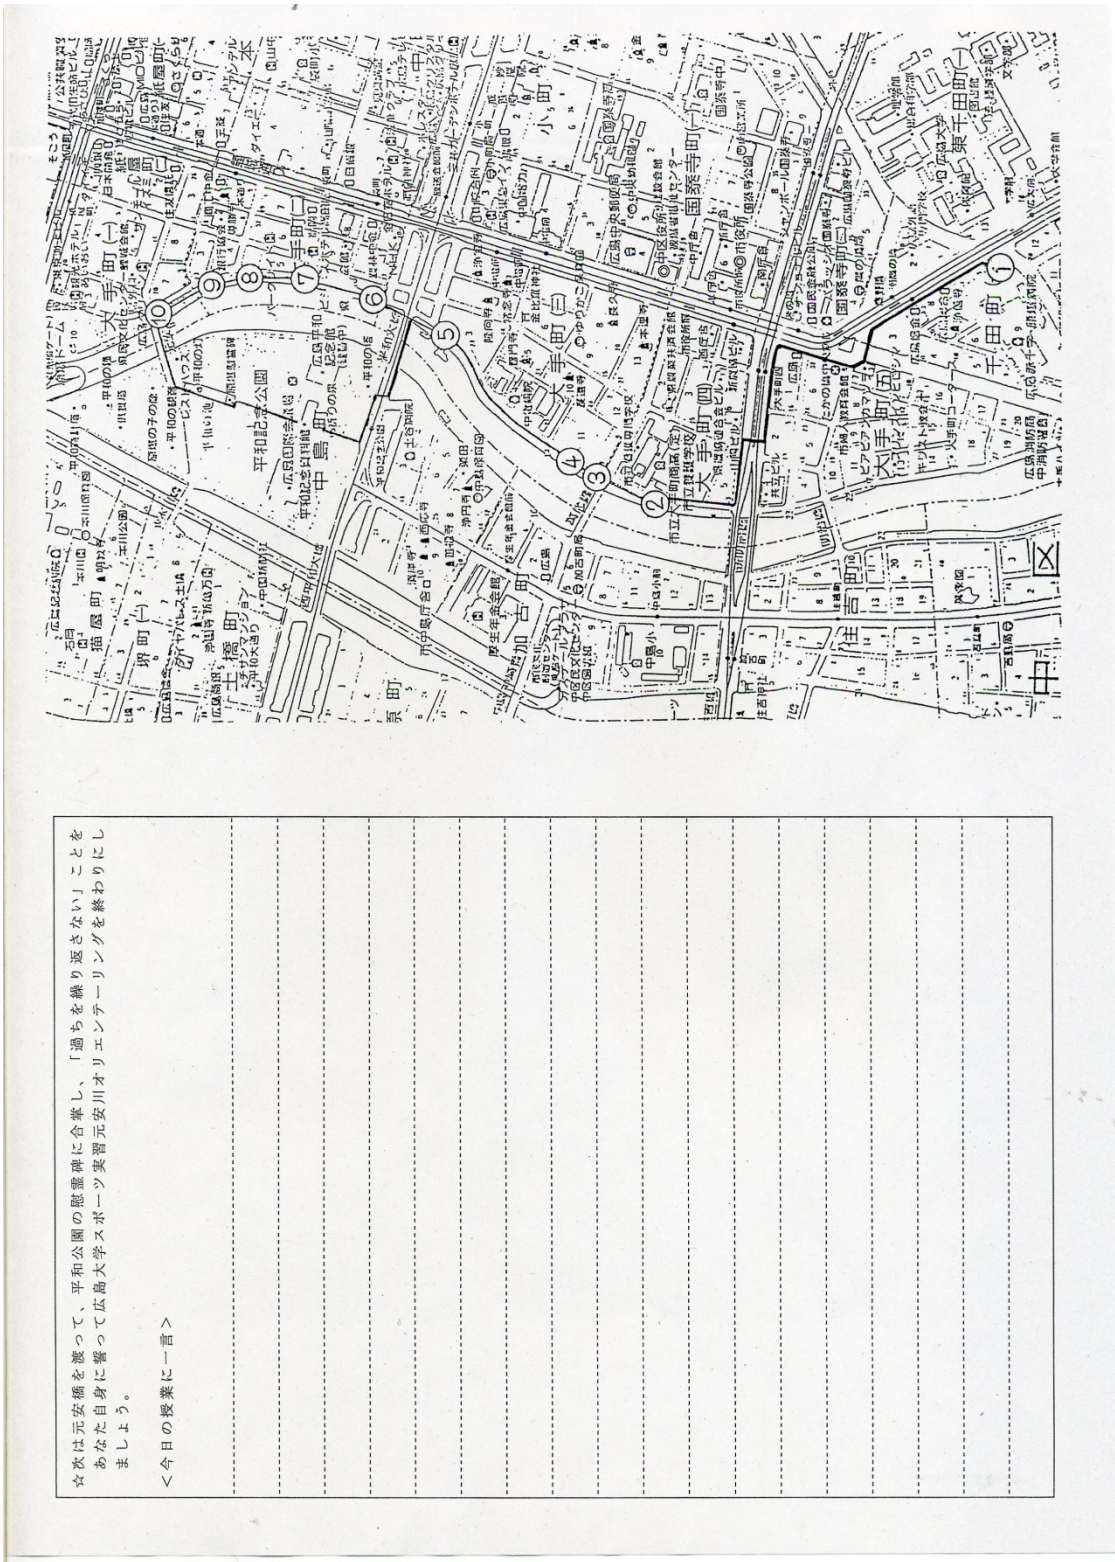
☆次は元安橋を渡って、平和公園の慰霊碑に合掌し、「過ちを繰り返さない」ことをあなた自身に誓って広島大学スポーツ実習元安川オリエンテーリングを終わりにしましょう。

＜今日の授業に一言＞

大手町(一)
大手町(二)
大手町(三)
大手町(四)
大手町(五)
中島町
平和記念公園
加古町
国泰寺町(一)
国泰寺町(二)
千田町(一)
東千田町(一)
猫屋町
堺町(一)
土橋町
吉島町
小町
中区
中島小
広島市役所
中区役所
原爆ドーム
平和の灯
広島国際会議場
平和記念資料館
①
②
③
④
⑤
⑥
⑦
⑧
⑨
⑩
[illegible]